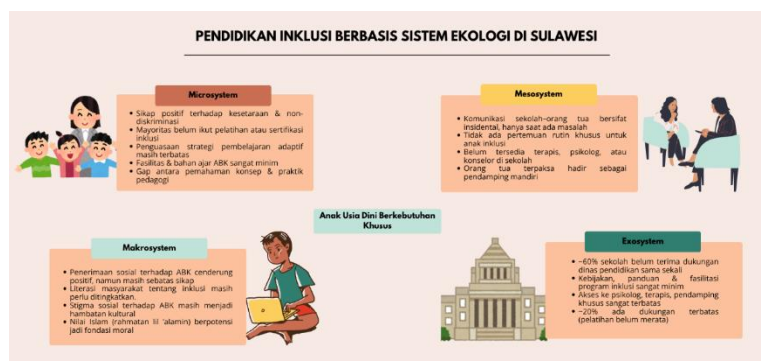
PENDIDIKAN INKLUSI BERBASIS SISTEM EKOLOGI DI SULAWESI

Microsystem

- Sikap positif terhadap kesetaraan & non-diskriminasi
- Mayoritas belum ikut pelatihan atau sertifikasi inklusi
- Penguasaan strategi pembelajaran adaptif masih terbatas
- Fasilitas & bahan ajar ABK sangat minim
- Gap antara pemahaman konsep & praktik pedagogi

Mesosystem

- Komunikasi sekolah-orang tua bersifat insidental, hanya saat ada masalah
- Tidak ada pertemuan rutin khusus untuk anak inklusi
- Belum tersedia terapis, psikolog, atau konselor di sekolah
- Orang tua terpaksa hadir sebagai pendamping mandiri

Anak Usia Dini Berkebutuhan Khusus

Makrosystem

- Penerimaan sosial terhadap ABK cenderung positif, namun masih sebatas sikap
- Literasi masyarakat tentang inklusi masih perlu ditingkatkan.
- Stigma sosial terhadap ABK masih menjadi hambatan kultural
- Nilai Islam (rahmatan lil 'alamin) berpotensi jadi fondasi moral

Exosystem

- ~60% sekolah belum terima dukungan dinas pendidikan sama sekali
- Kebijakan, panduan & fasilitasi program inklusi sangat minim
- Akses ke psikolog, terapis, pendamping khusus sangat terbatas
- ~20% ada dukungan terbatas (pelatihan belum merata)